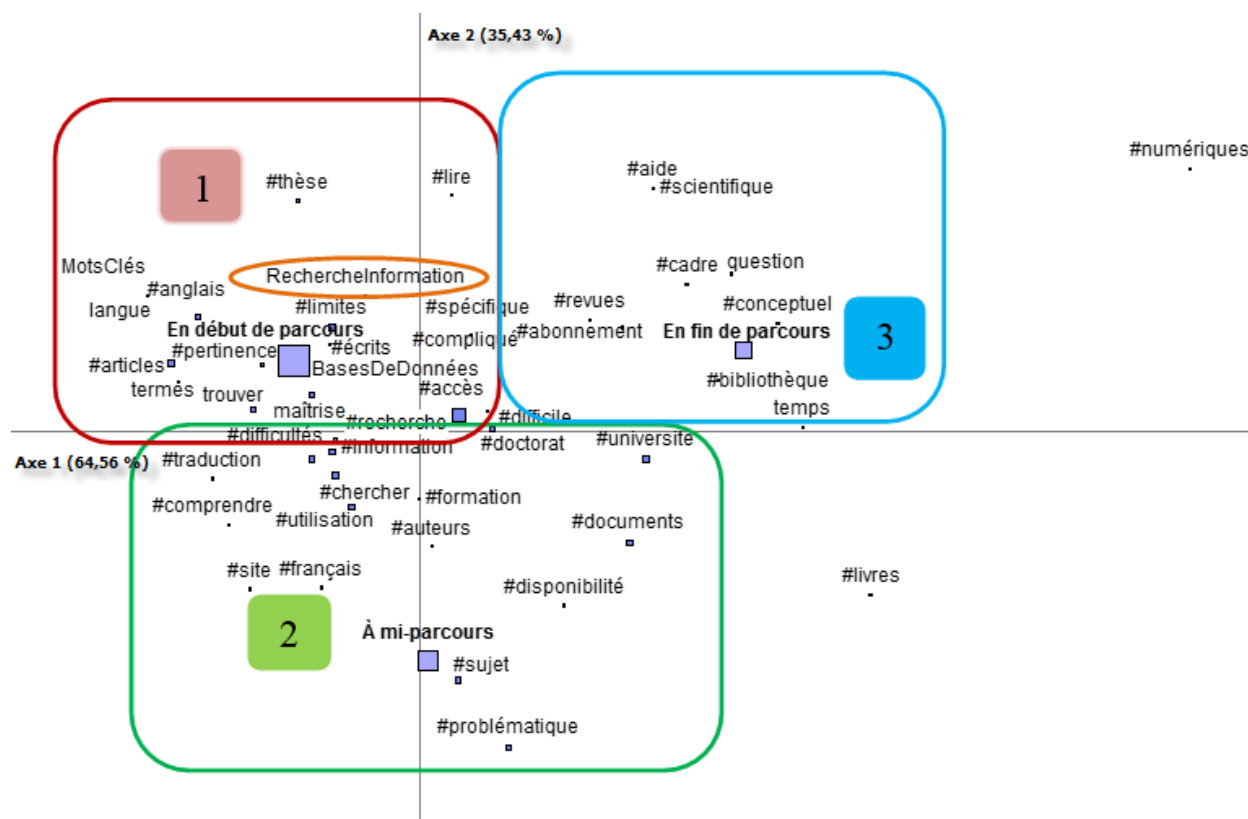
Axe 2 (35,43 %)

#numériques

1

#thèse

#lire

#aide
#scientifique

MotsClés
#anglais
langue

RechercheInformation

#limites

#spécifique

#cadre
question

#revues

#conceptuel

En début de parcours

#compliqué

#abonnement

En fin de parcours

3

#articles
#pertinence
#écrits
BasesDeDonnées

termes
trouver

#accès

#bibliothèque

maîtrise

#recherche

#difficile

temps

#difficultés
#information

#doctorat

#université

Axe 1 (64,56 %)

#traduction

#chercher
#formation

#comprendre
#utilisation

#auteurs

#documents

#site
#français

#disponibilité

#livres

2

À mi-parcours

#sujet

#problématique